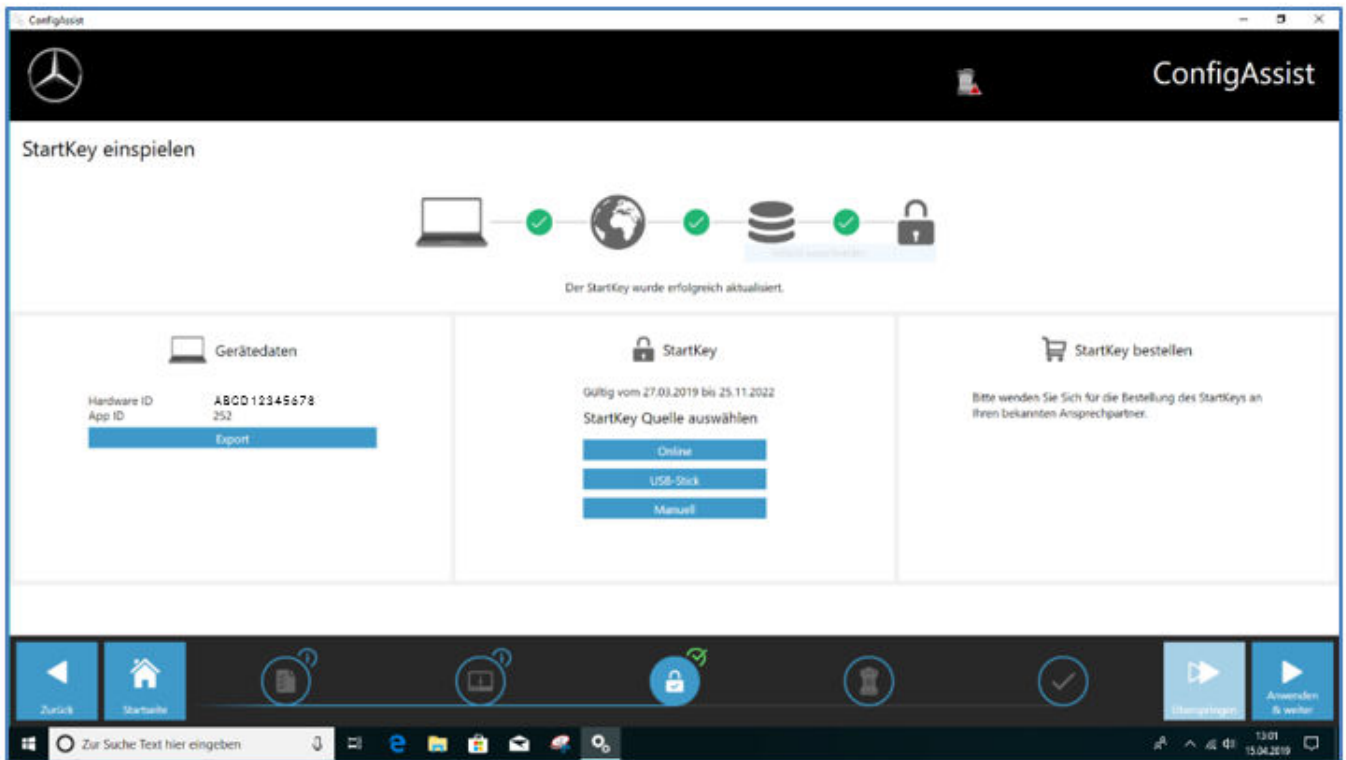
ConfigAssist

ConfigAssist

StartKey einspielen

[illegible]

Der StartKey wurde erfolgreich aktualisiert.

Gerätedaten

Hardware ID ABCD12345678
App ID 252

Export

StartKey

Gültig vom 27.03.2019 bis 25.11.2022

StartKey Quelle auswählen

Online

USB-Stick

Manuell

StartKey bestellen

Bitte wenden Sie Sich für die Bestellung des StartKeys an Ihren bekannten Ansprechpartner.

Zurück

Startseite

Überspringen

Anwenden & weiter

Zur Suche Text hier eingeben

13:01
15.04.2019